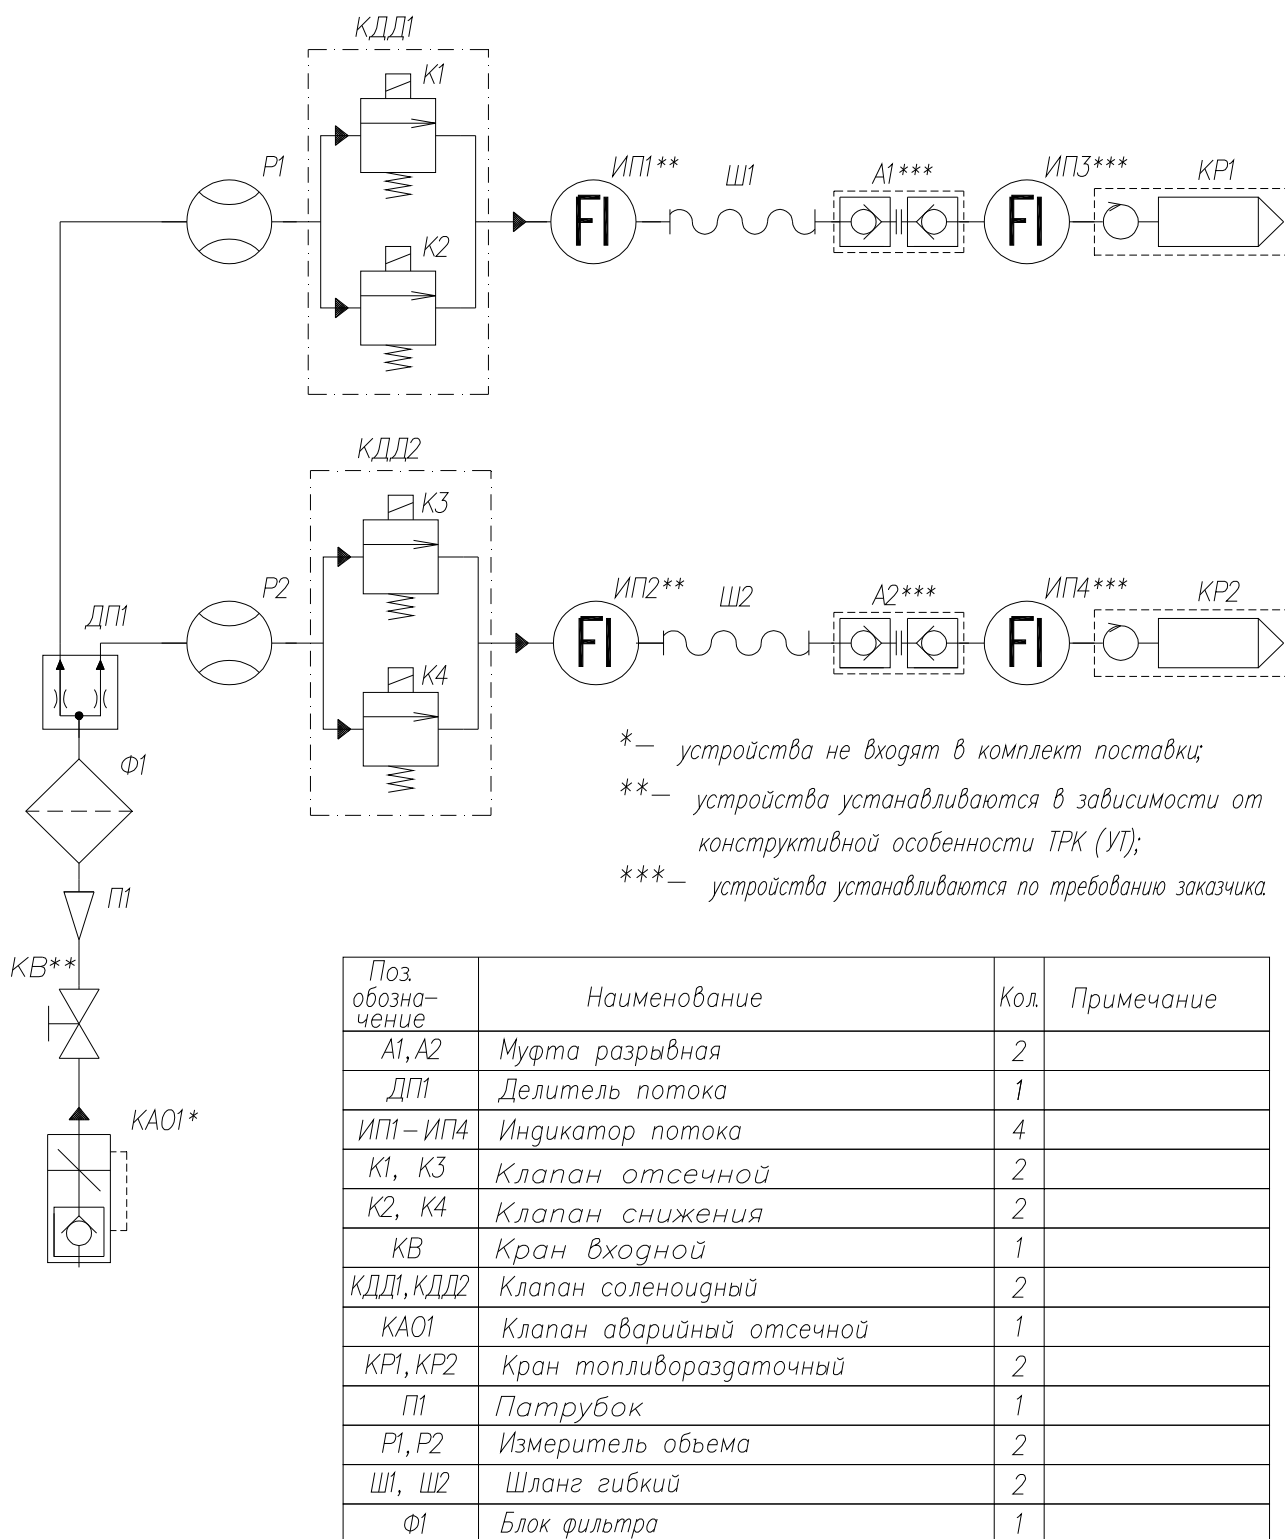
КДД1

К1

Р1

К2

ИП1**

FI

Ш1

А1***

ИП3***

FI

КР1

КДД2

К3

Р2

ДП1

К4

ИП2**

FI

Ш2

А2***

ИП4***

FI

КР2

Ф1

П1

КВ**

КАО1*

*— устройства не входят в комплект поставки;

**— устройства устанавливаются в зависимости от конструктивной особенности ТРК (УТ);

***— устройства устанавливаются по требованию заказчика.

| Поз. обозначение | Наименование | Кол. | Примечание |
|---|---|---|---|
| А1, А2 | Муфта разрывная | 2 | |
| ДП1 | Делитель потока | 1 | |
| ИП1—ИП4 | Индикатор потока | 4 | |
| К1, К3 | Клапан отсечной | 2 | |
| К2, К4 | Клапан снижения | 2 | |
| КВ | Кран входной | 1 | |
| КДД1, КДД2 | Клапан соленоидный | 2 | |
| КАО1 | Клапан аварийный отсечной | 1 | |
| КР1, КР2 | Кран топливораздаточный | 2 | |
| П1 | Патрубок | 1 | |
| Р1, Р2 | Измеритель обьема | 2 | |
| Ш1, Ш2 | Шланг гибкий | 2 | |
| Ф1 | Блок фильтра | 1 | |